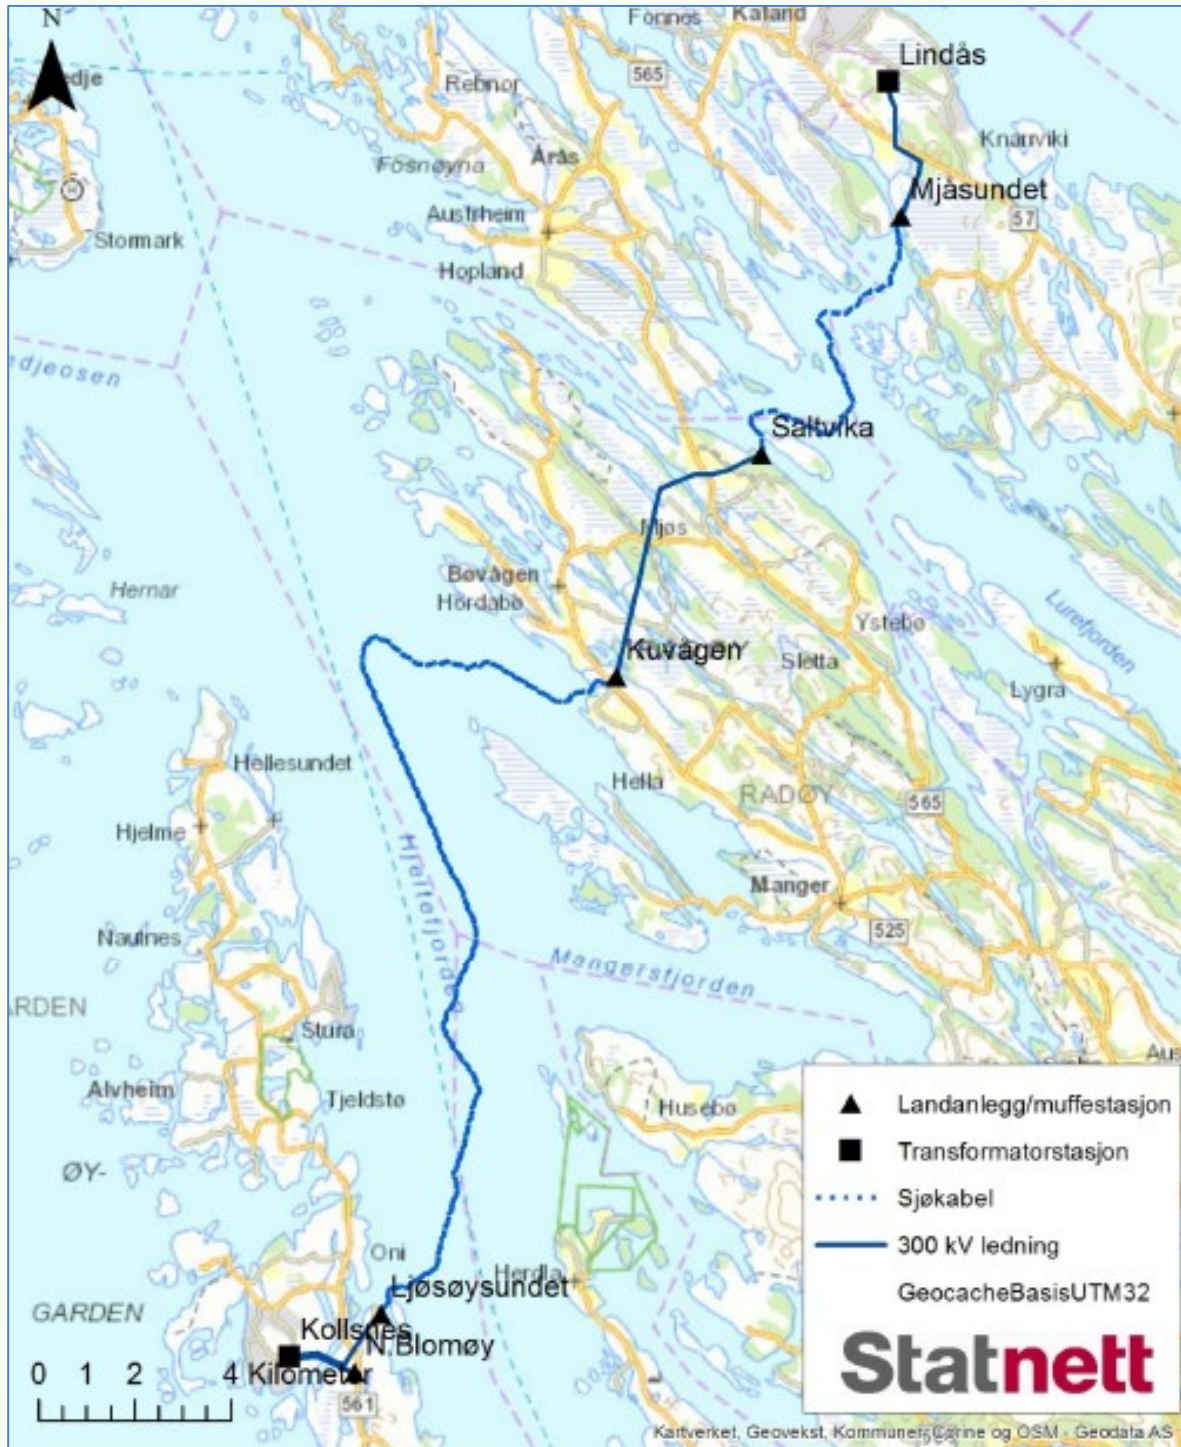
N
Fonnes
Kaland
Lindås
565
Rebnor
Knarviki
Fosnøyna
Årås
Mjåsundet
Austrheim
57
Stormark
Hopland
edjeosen
Saltvika
Mjøs
Bøvågen
Hordabø
Hernar
Ystebø
Lurefjorden
Kuvågen
Sletta
Lygra
Hellesundet
Hella
RADØY
565
Hjelme
Hjeltefjorden
Manger
525
Nautnes
Mangersfjorden
RDEN
Stura
Alvheim
Tjeldstø
Husebø
ØY-
Oni
Herdla
Ljøsøysundet
GARDEN
Kollsnes
N.Blomøy
0 1 2 4 Kilometer
561
Landanlegg/muffestasjon
Transformatorstasjon
Sjøkabel
300 kV ledning
GeocacheBasisUTM32
Statnett
Kartverket, Geovekst, Kommuner, Corine og OSM - Geodata AS